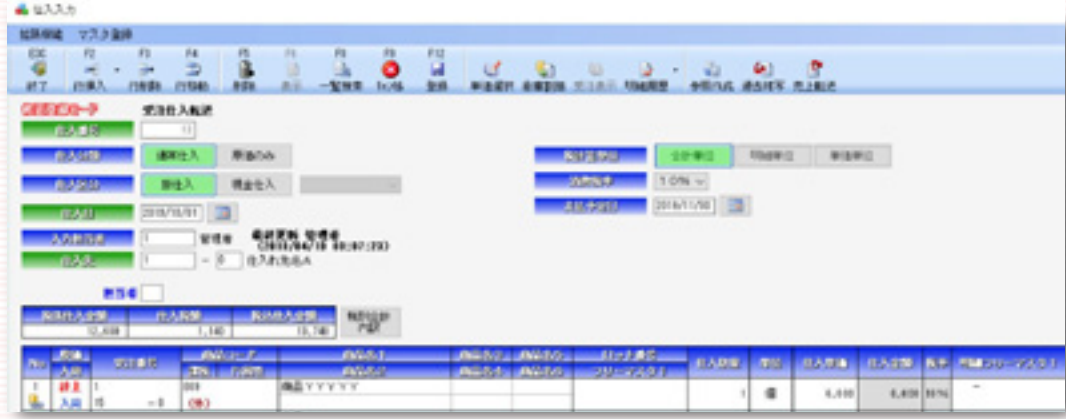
仕入入力

拡張機能　マスタ登録

ESC 終了　F2 行挿入　F3 行削除　F4 行移動　F5 削除　F7 表示　F8 一覧検索　F9 キャンセル　F12 登録　単価履歴　金額訂正　売上表示　明細履歴　参照作成　過去対応　売上転送

受注仕入転送

仕入番号　11

仕入区分　通常仕入　原価のみ

仕入区分　掛仕入　現金仕入

仕入日　2016/10/01

入力担当者　1　管理者

仕入先　1　-　0　仕入れ先名A

端数処理単位　全計単位　明細単位　単価単位

消費税率　10.0%

支払予定日　2016/11/30

担当者

| 税抜仕入金額 | 仕入税額 | 税込仕入金額 |
|---|---|---|
| 12,600 | 1,140 | 13,740 |

| No | 明細 | 受注番号 | 商品コード | 商品名1 | 商品名2 | 商品名3 | ロット番号 | 仕入数量 | 単位 | 仕入単価 | 仕入金額 | 税率 | 明細フリーマスタ1 |
|---|---|---|---|---|---|---|---|---|---|---|---|---|---|
| 1 | 納主 入荷 | 1 15 - 0 | 009 (他) | 商品YYYYY | | | | 1 | 個 | 6,000 | 6,400 | 10% | |